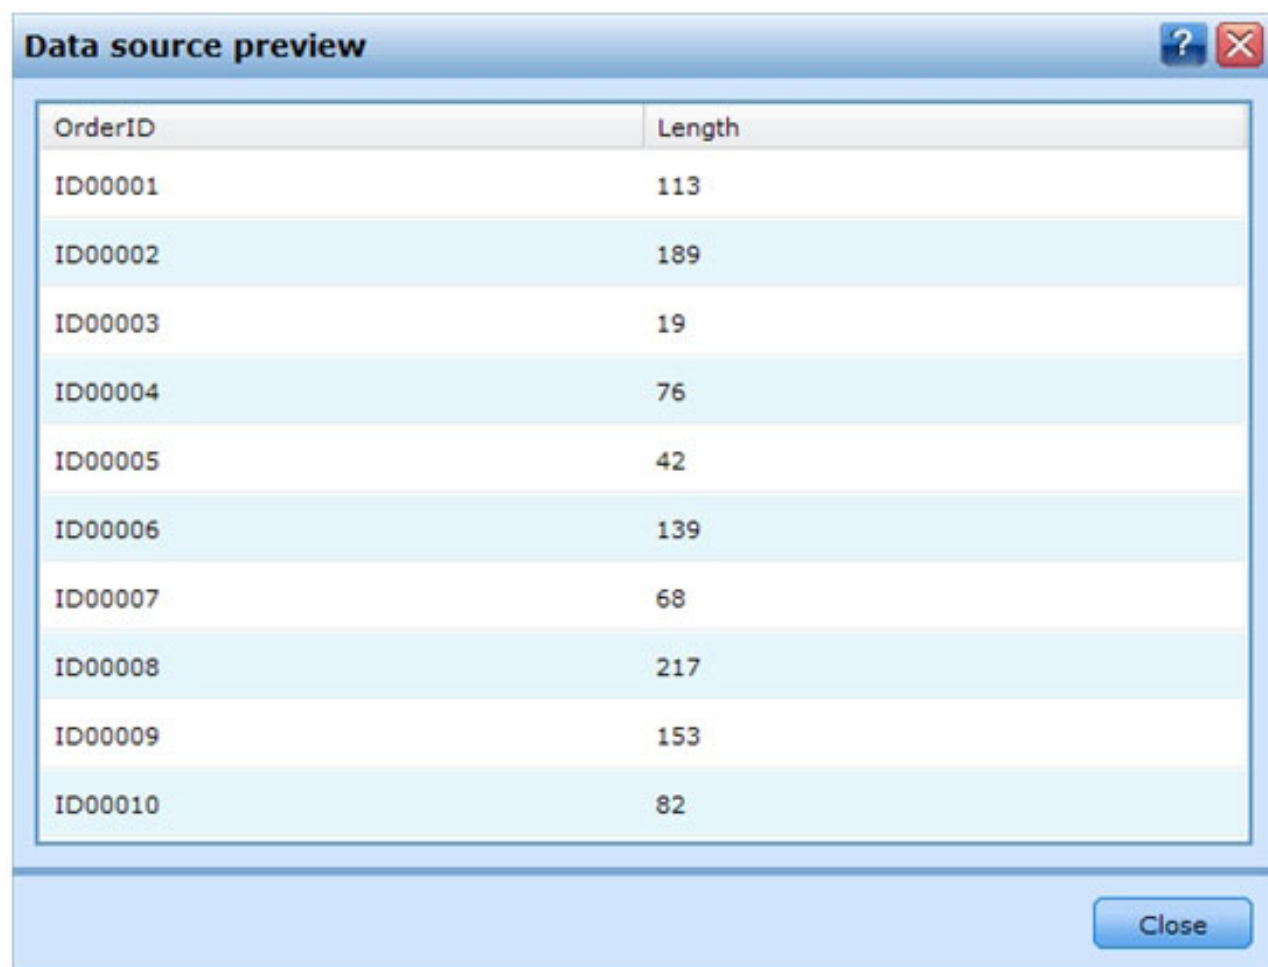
Data source preview

?

| OrderID | Length |
|---|---|
| ID00001 | 113 |
| ID00002 | 189 |
| ID00003 | 19 |
| ID00004 | 76 |
| ID00005 | 42 |
| ID00006 | 139 |
| ID00007 | 68 |
| ID00008 | 217 |
| ID00009 | 153 |
| ID00010 | 82 |

Close